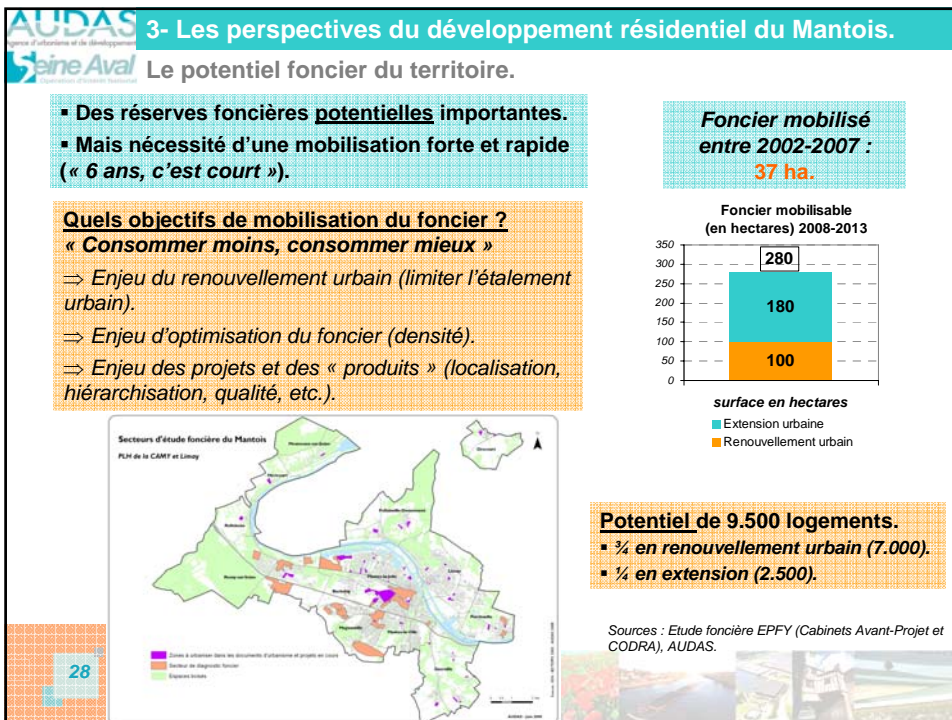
AUDAS
Agence d'urbanisme et de développement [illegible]

Seine Aval
Opération d'Intérêt National

3- Les perspectives du développement résidentiel du Mantois.

Le potentiel foncier du territoire.

▪ Des réserves foncières potentielles importantes.
▪ Mais nécessité d'une mobilisation forte et rapide (« 6 ans, c'est court »).

Foncier mobilisé entre 2002-2007 : 37 ha.

Quels objectifs de mobilisation du foncier ?
« Consommer moins, consommer mieux »

$\Rightarrow$ Enjeu du renouvellement urbain (limiter l'étalement urbain).

$\Rightarrow$ Enjeu d'optimisation du foncier (densité).

$\Rightarrow$ Enjeu des projets et des « produits » (localisation, hiérarchisation, qualité, etc.).

Foncier mobilisable (en hectares) 2008-2013

350
300
250
200
150
100
50
0

280
180
100

surface en hectares
Extension urbaine
Renouvellement urbain

Secteurs d'étude foncière du Mantois
PLH de la CAMY et Limay

Zones à urbaniser dans les documents d'urbanisme et projets en cours
Secteur de diagnostic foncier
Espaces bâtis

Potentiel de 9.500 logements.
▪ ¾ en renouvellement urbain (7.000).
▪ ¼ en extension (2.500).

Sources : Etude foncière EPFY (Cabinets Avant-Projet et CODRA), AUDAS.

28